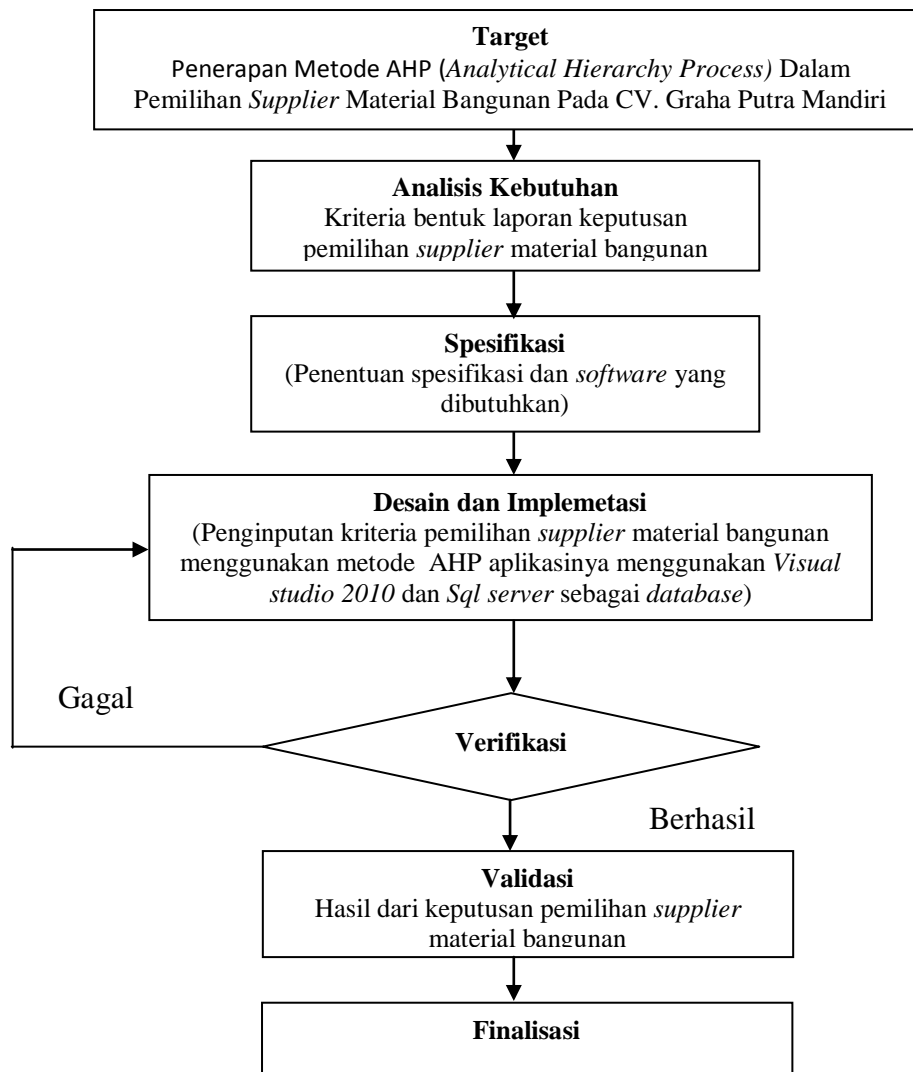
Target
Penerapan Metode AHP (Analytical Hierarchy Process) Dalam Pemilihan Supplier Material Bangunan Pada CV. Graha Putra Mandiri

Analisis Kebutuhan
Kriteria bentuk laporan keputusan pemilihan supplier material bangunan

Spesifikasi
(Penentuan spesifikasi dan software yang dibutuhkan)

Desain dan Implemetasi
(Penginputan kriteria pemilihan supplier material bangunan menggunakan metode AHP aplikasinya menggunakan Visual studio 2010 dan Sql server sebagai database)

Gagal

Verifikasi

Berhasil

Validasi
Hasil dari keputusan pemilihan supplier material bangunan

Finalisasi